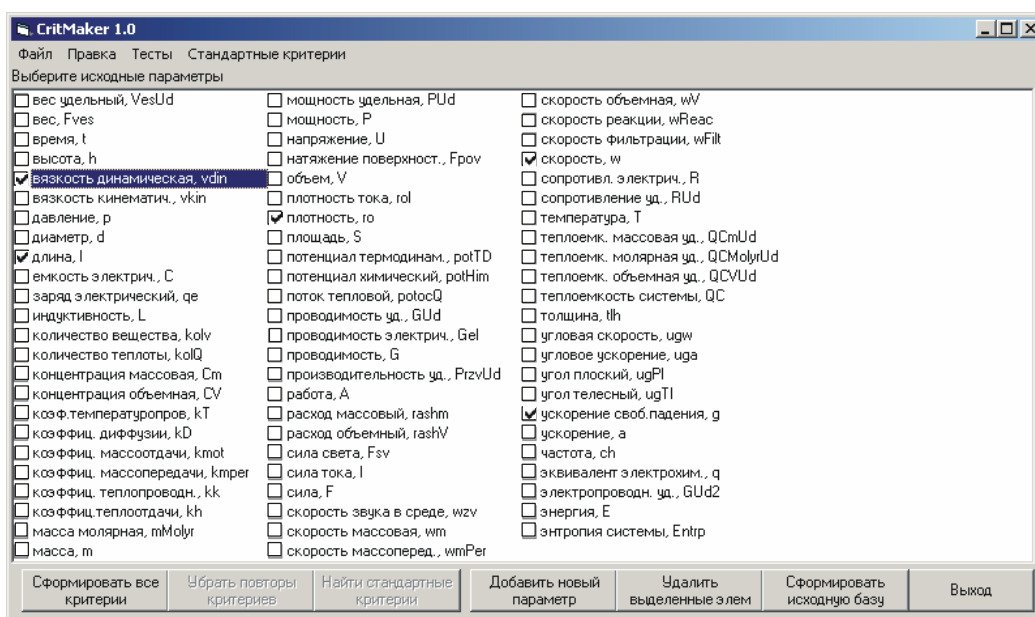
CritMaker 1.0

Файл Правка Тесты Стандартные критерии

Выберите исходные параметры

вес удельный, VesUd
вес, Fves
время, t
высота, h
вязкость динамическая, vdin
вязкость кинематич., vkin
давление, p
диаметр, d
длина, l
емкость электрич., C
заряд электрический, qe
индуктивность, L
количество вещества, kolv
количество теплоты, kolQ
концентрация массовая, Cm
концентрация объемная, CV
коэф.температуропров, kT
коэффиц. диффузии, kD
коэффиц. массоотдачи, kmot
коэффиц. массопередачи, kmper
коэффиц. теплопроводн., kk
коэффиц.теплоотдачи, kh
масса молярная, mMolyr
масса, m

мощность удельная, PUd
мощность, P
напряжение, U
натяжение поверхност., Fpov
объем, V
плотность тока, rol
плотность, ro
площадь, S
потенциал термодинам., potTD
потенциал химический, potHim
поток тепловой, potocQ
проводимость уд., GUd
проводимость электрич., Gel
проводимость, G
производительность уд., PrzvUd
работа, A
расход массовый, rashm
расход объемный, rashV
сила света, Fsv
сила тока, I
сила, F
скорость звука в среде, wzv
скорость массовая, wm
скорость массопеpeд., wmPer

скорость объемная, wV
скорость реакции, wReac
скорость фильтрации, wFilt
скорость, w
сопротивл. электрич., R
сопротивление уд., RUd
температура, T
теплоемк. массовая уд., QCmUd
теплоемк. молярная уд., QCMolyrUd
теплоемк. объемная уд., QCVUd
теплоемкость системы, QC
толщина, tlh
угловая скорость, ugw
угловое ускорение, uga
угол плоский, ugPl
угол телесный, ugTl
ускорение своб.падения, g
ускорение, a
частота, ch
эквивалент электрохим., q
электропроводн. уд., GUd2
энергия, E
энтропия системы, Entrp

Сформировать все критерии | Убрать повторы критериев | Найти стандартные критерии | Добавить новый параметр | Удалить выделенные элем | Сформировать исходную базу | Выход